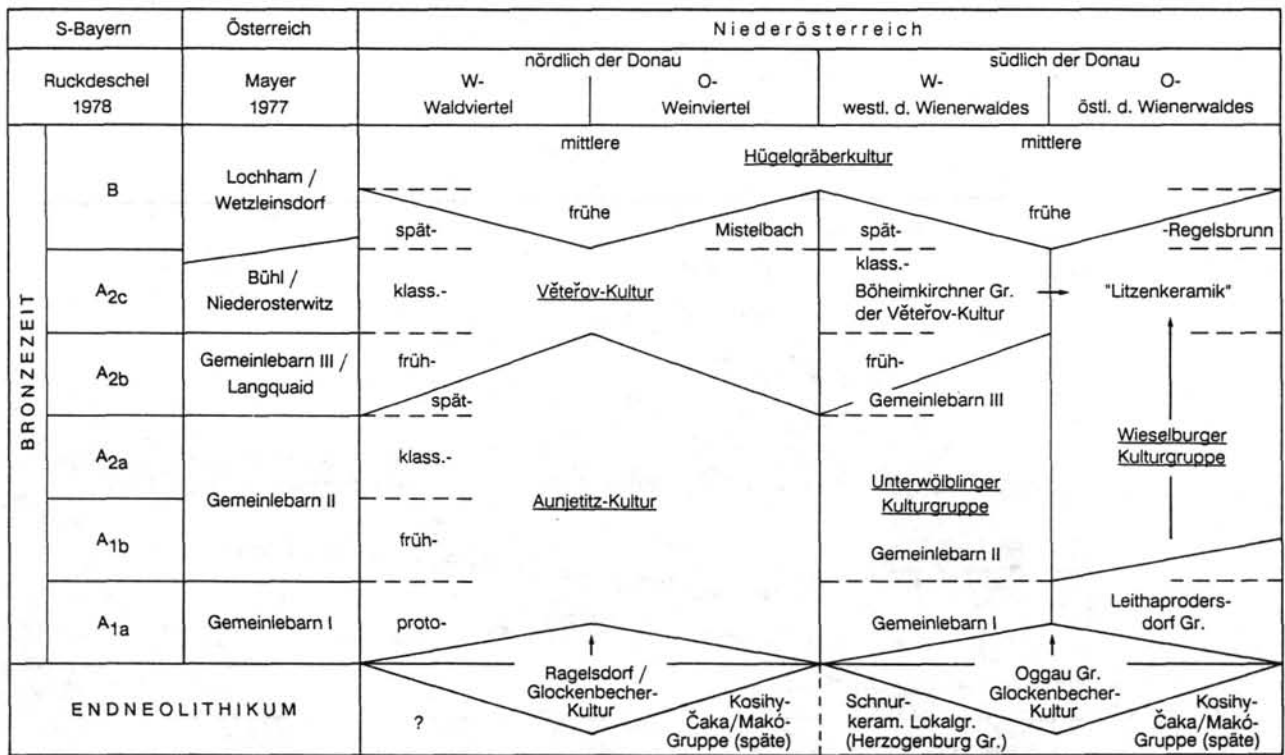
| S-Bayern | | Österreich | Niederösterreich | | | |
|---|---|---|---|---|---|---|
| Ruckdeschel 1978 | | Mayer 1977 | nördlich der Donau W- Waldviertel | O- Weinviertel | südlich der Donau W- westl. d. Wienerwaldes | O- östl. d. Wienerwaldes |
| BRONZEZEIT | B | Lochham / Wetzleinsdorf | mittlere Hügelgräberkultur; spät- frühe | Mistelbach | mittlere; spät- frühe | -Regelsbrunn |
| | $A_{2c}$ | Bühl / Niederosterwitz | klass.- Věteřov-Kultur | | klass.- Böheimkirchner Gr. der Věteřov-Kultur | "Litzenkeramik" |
| | $A_{2b}$ | Gemeinlebarn III / Langquaid | früh- spät- | | früh- Gemeinlebarn III | |
| | $A_{2a}$ | Gemeinlebarn II | klass.- | Aunjetitz-Kultur | Unterwölblinger Kulturgruppe | Wieselburger Kulturgruppe |
| | $A_{1b}$ | | früh- | | Gemeinlebarn II | |
| | $A_{1a}$ | Gemeinlebarn I | proto- | | Gemeinlebarn I | Leithaprodersdorf Gr. |
| ENDNEOLITHIKUM | | | ? | Ragelsdorf / Glockenbecher-Kultur; Kosihy-Čaka/Makó-Gruppe (späte) | Schnurkeram. Lokalgr. (Herzogenburg Gr.) | Oggau Gr. Glockenbecher-Kultur; Kosihy-Čaka/Makó-Gruppe (späte) |